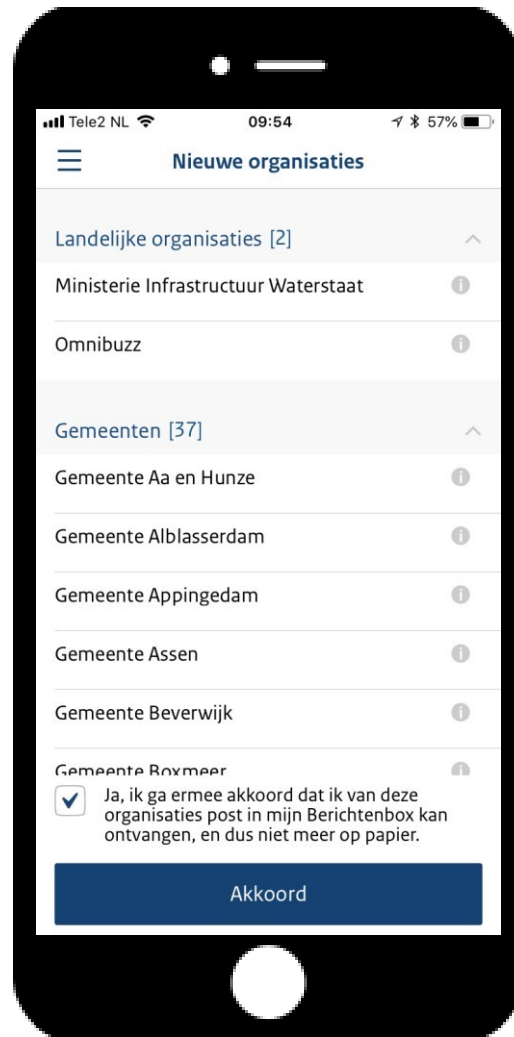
Tele2 NL 09:54 57%

Nieuwe organisaties

Landelijke organisaties [2]

Ministerie Infrastructuur Waterstaat

Omnibuzz

Gemeenten [37]

Gemeente Aa en Hunze

Gemeente Alblasserdam

Gemeente Appingedam

Gemeente Assen

Gemeente Beverwijk

Gemeente Boxmeer

Ja, ik ga ermee akkoord dat ik van deze organisaties post in mijn Berichtenbox kan ontvangen, en dus niet meer op papier.

Akkoord